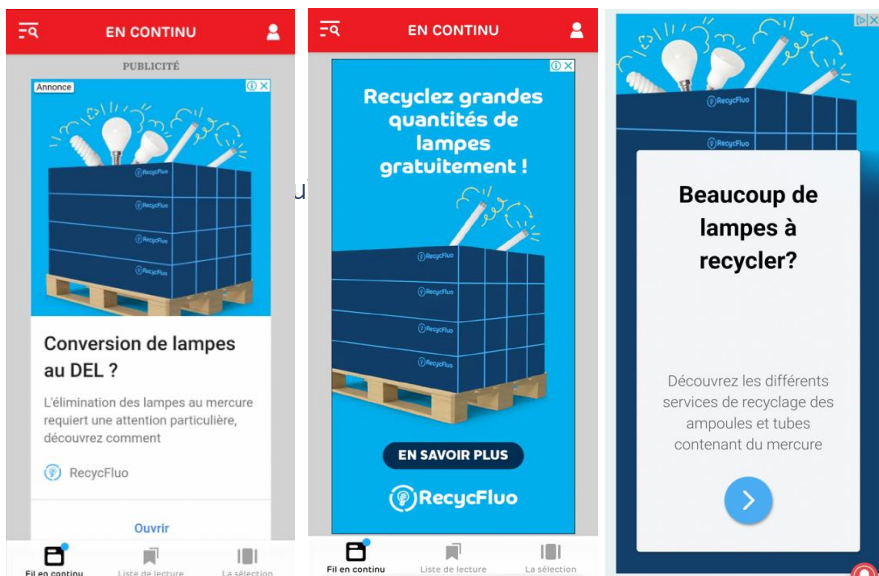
EN CONTINU

PUBLICITÉ

Annonce

RecycFluo

RecycFluo

RecycFluo

RecycFluo

Conversion de lampes au DEL ?

L'élimination des lampes au mercure requiert une attention particulière, découvrez comment

RecycFluo

Ouvrir

Fil en continu Liste de lecture La sélection

EN CONTINU

Recyclez grandes quantités de lampes gratuitement !

RecycFluo

RecycFluo

RecycFluo

RecycFluo

EN SAVOIR PLUS

RecycFluo

Fil en continu Liste de lecture La sélection

RecycFluo

RecycFluo

Beaucoup de lampes à recycler?

Découvrez les différents services de recyclage des ampoules et tubes contenant du mercure